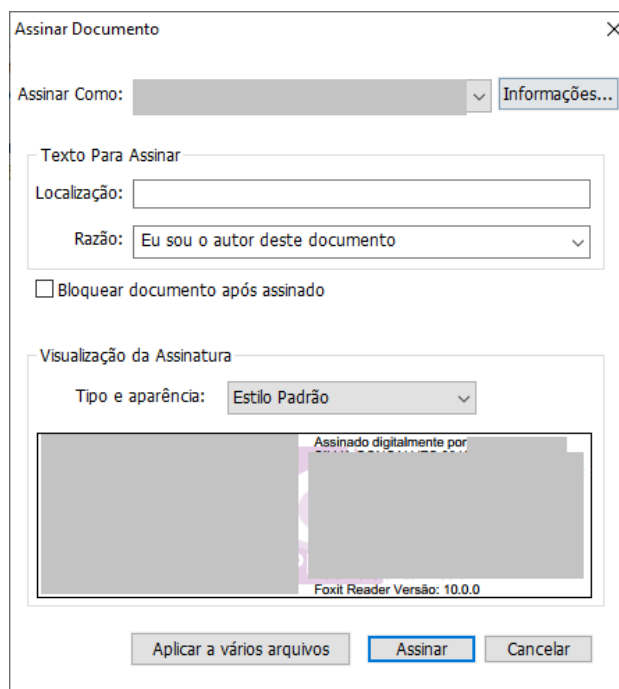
Assinar Documento

Assinar Como: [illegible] Informações...

Texto Para Assinar

Localização:

Razão: Eu sou o autor deste documento

Bloquear documento após assinado

Visualização da Assinatura

Tipo e aparência: Estilo Padrão

Assinado digitalmente por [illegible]

Foxit Reader Versão: 10.0.0

Aplicar a vários arquivos Assinar Cancelar